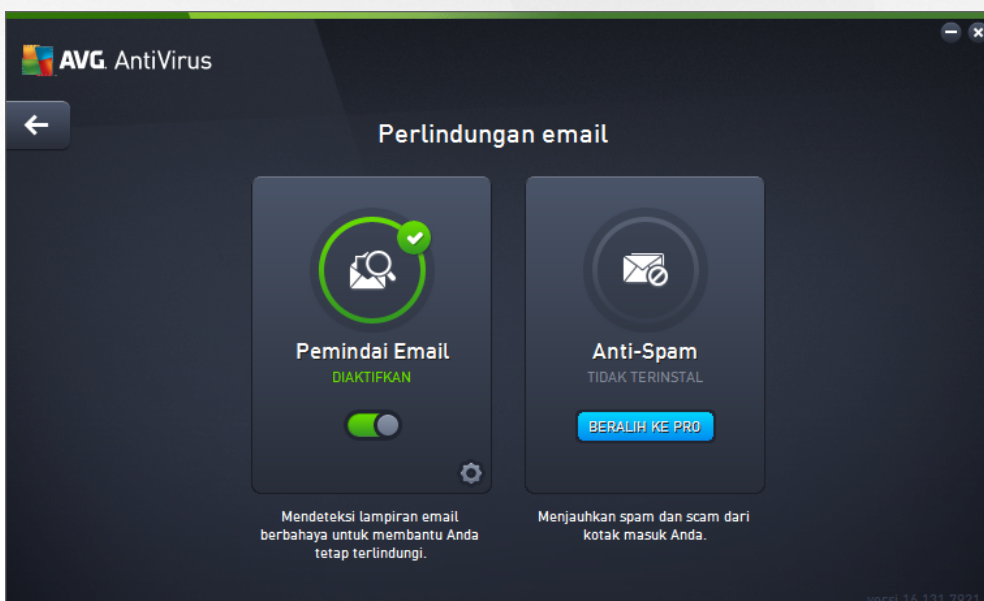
AVG. AntiVirus

Perlindungan email

Pemindai Email
DIAKTIFKAN

Mendeteksi lampiran email berbahaya untuk membantu Anda tetap terlindungi.

Anti-Spam
TIDAK TERINSTAL

BERALIH KE PRO

Menjauhkan spam dan scam dari kotak masuk Anda.

versi 16.131.7921